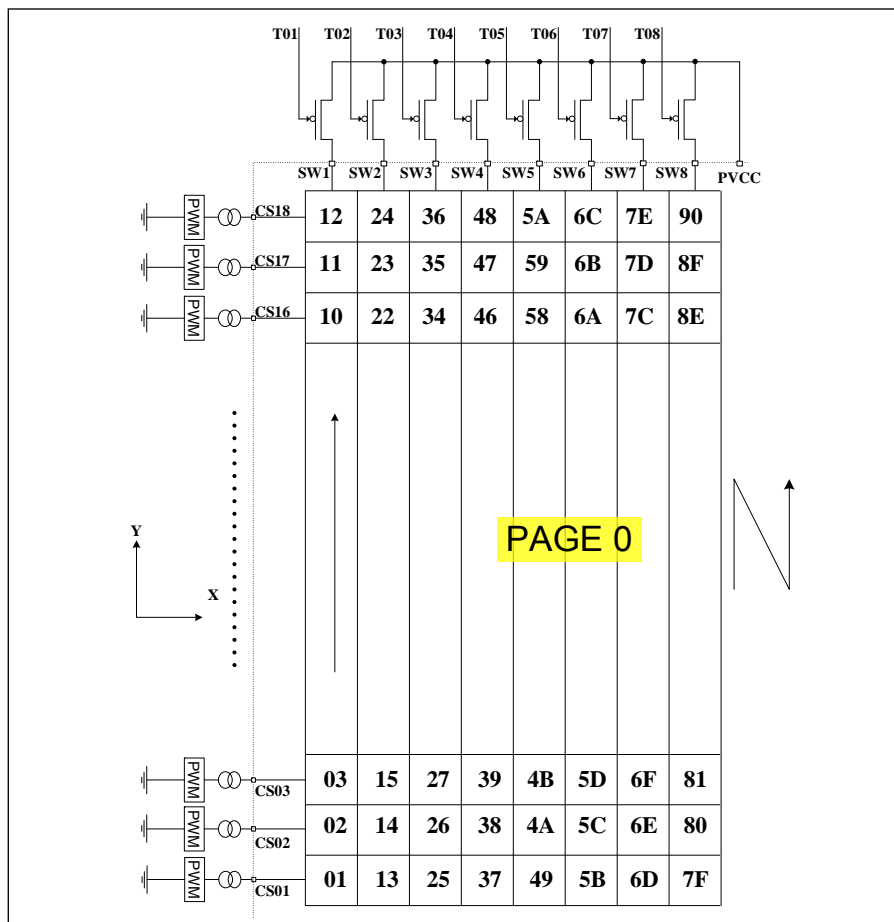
T01 T02 T03 T04 T05 T06 T07 T08

SW1 SW2 SW3 SW4 SW5 SW6 SW7 SW8 PVCC

PWM CS18
PWM CS17
PWM CS16

| 12 | 24 | 36 | 48 | 5A | 6C | 7E | 90 |
|---|---|---|---|---|---|---|---|
| 11 | 23 | 35 | 47 | 59 | 6B | 7D | 8F |
| 10 | 22 | 34 | 46 | 58 | 6A | 7C | 8E |

Y

X

PAGE 0

PWM CS03
PWM CS02
PWM CS01

| 03 | 15 | 27 | 39 | 4B | 5D | 6F | 81 |
|---|---|---|---|---|---|---|---|
| 02 | 14 | 26 | 38 | 4A | 5C | 6E | 80 |
| 01 | 13 | 25 | 37 | 49 | 5B | 6D | 7F |